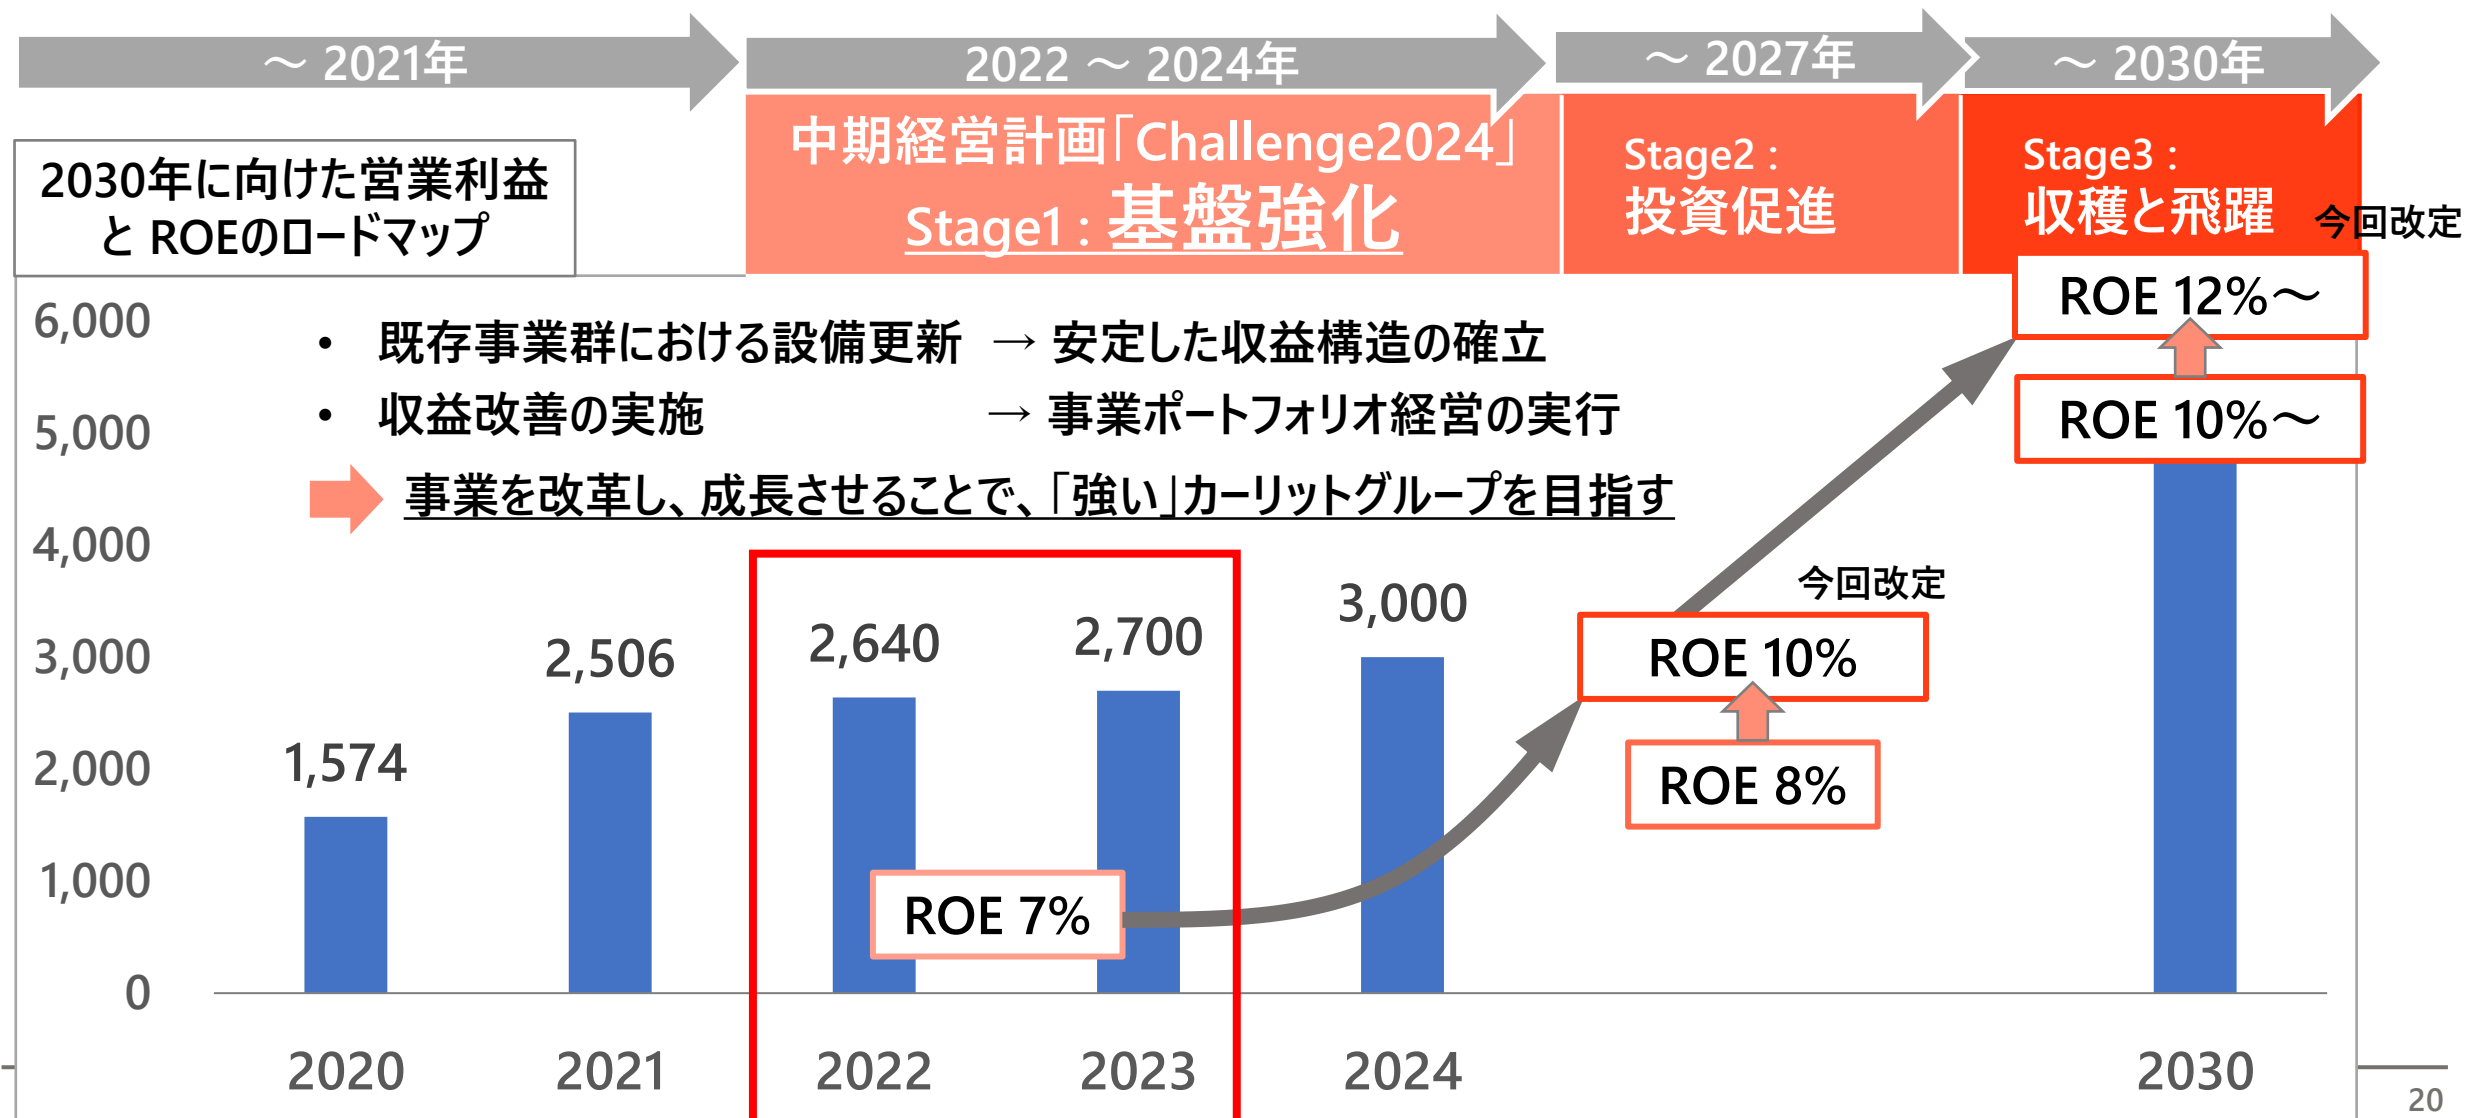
～ 2021年

2022 ～ 2024年

～ 2027年

～ 2030年

2030年に向けた営業利益と ROEのロードマップ

中期経営計画「Challenge2024」
Stage1 : 基盤強化

Stage2 :
投資促進

Stage3 :
収穫と飛躍

今回改定

ROE 12%～

ROE 10%～

6,000
5,000
4,000
3,000
2,000
1,000
0

• 既存事業群における設備更新 → 安定した収益構造の確立
• 収益改善の実施 → 事業ポートフォリオ経営の実行

事業を改革し、成長させることで、「強い」カーリットグループを目指す

今回改定

ROE 10%

ROE 8%

ROE 7%

1,574
2,506
2,640
2,700
3,000

2020
2021
2022
2023
2024
2030

20